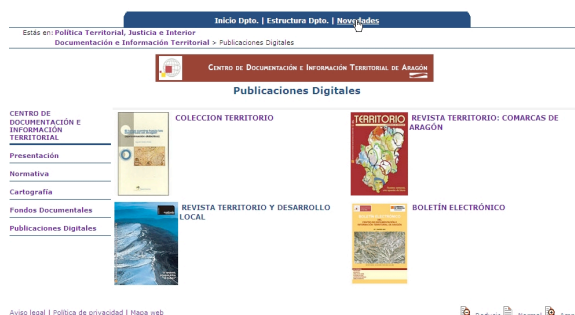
Inicio Dpto. | Estructura Dpto. | Novedades

Estás en: Política Territorial, Justicia e Interior
Documentación e Información Territorial > Publicaciones Digitales

Centro de Documentación e Información Territorial de Aragón

Publicaciones Digitales

CENTRO DE DOCUMENTACIÓN E INFORMACIÓN TERRITORIAL

Presentación

Normativa

Cartografía

Fondos Documentales

Publicaciones Digitales

COLECCION TERRITORIO

REVISTA TERRITORIO: COMARCAS DE ARAGÓN

TERRITORIO

REVISTA TERRITORIO Y DESARROLLO LOCAL

BOLETÍN ELECTRÓNICO

Aviso legal | Política de privacidad | Mapa web

Traducir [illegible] Normal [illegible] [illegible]